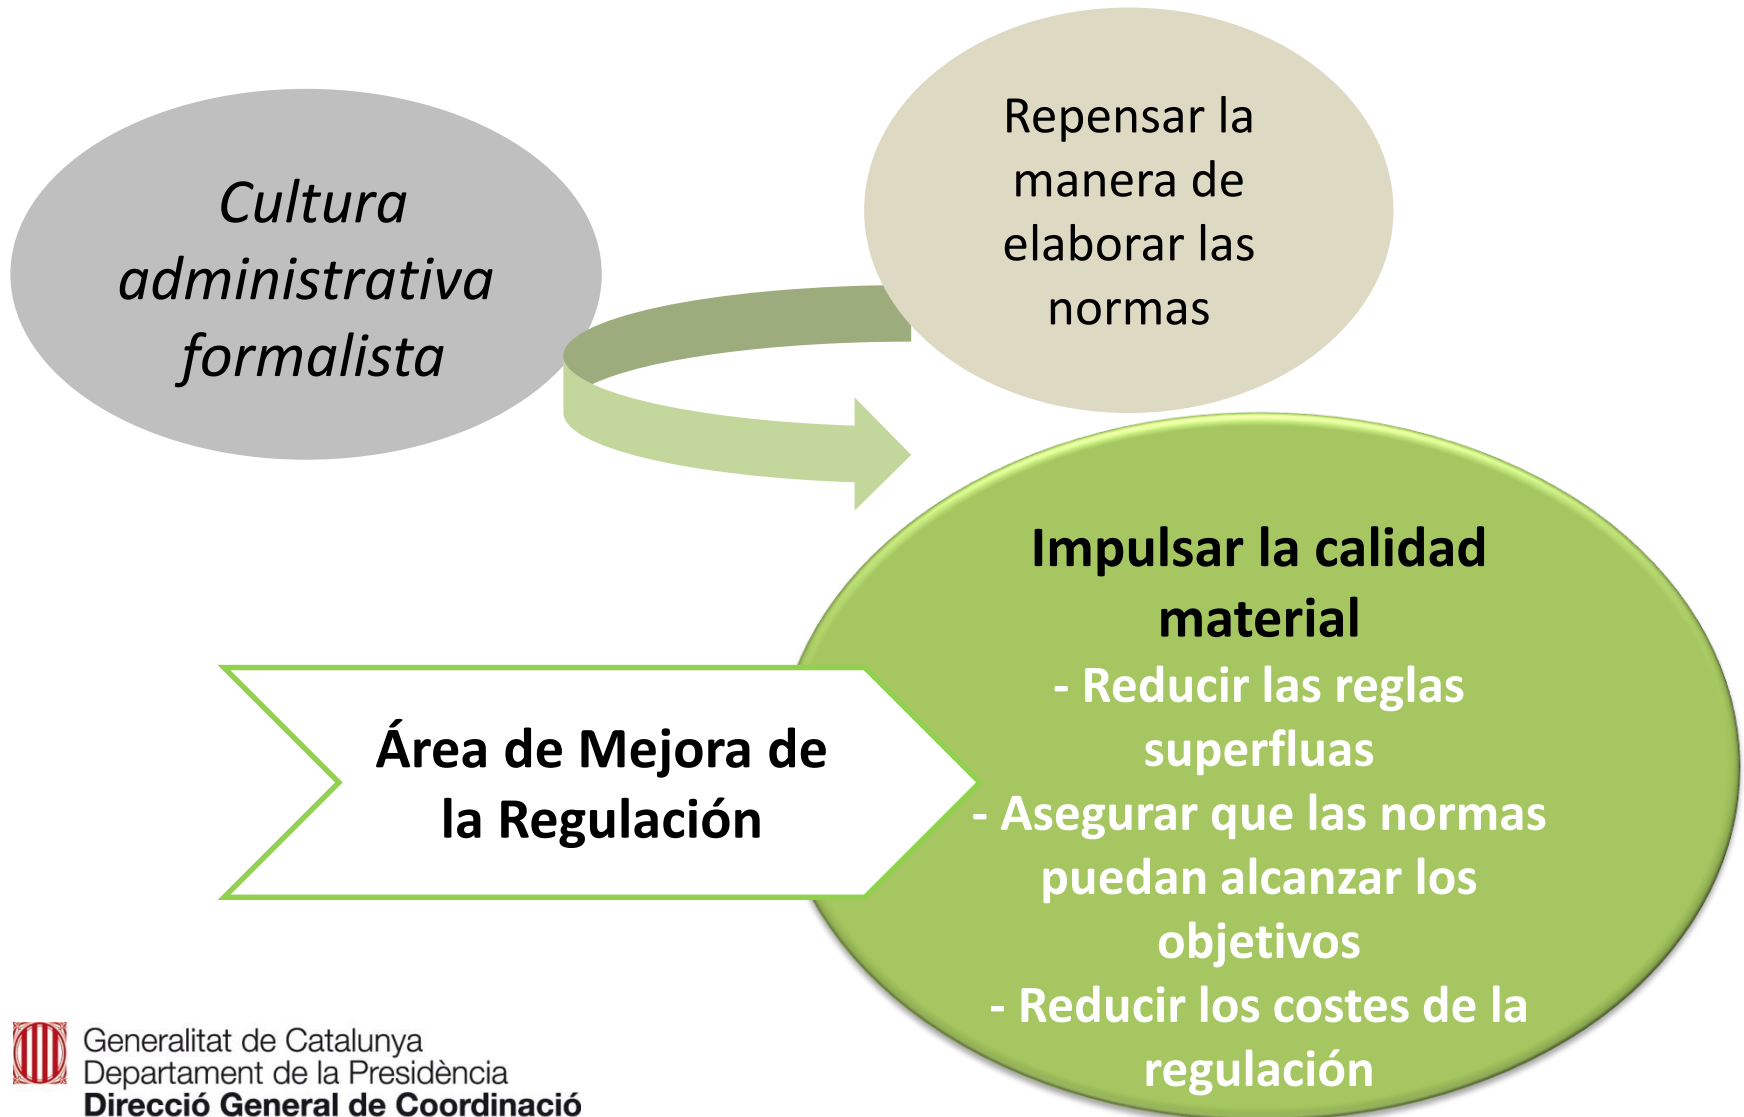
Cultura administrativa formalista

Repensar la manera de elaborar las normas

Impulsar la calidad material

- Reducir las reglas superfluas

- Asegurar que las normas puedan alcanzar los objetivos

- Reducir los costes de la regulación

Área de Mejora de la Regulación

Generalitat de Catalunya
Departament de la Presidència
Direcció General de Coordinació